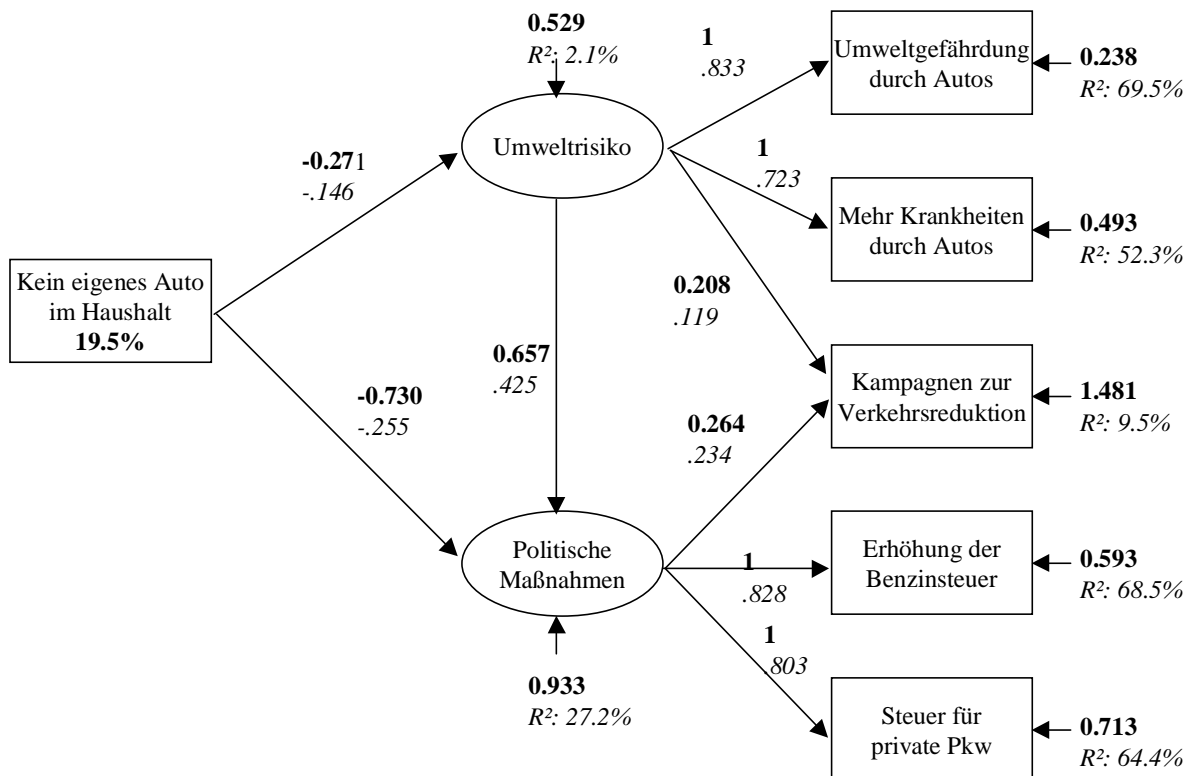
Kein eigenes Auto im Haushalt
19.5%

-0.271
-.146

-0.730
-.255

0.529
R²: 2.1%

Umweltrisiko

0.657
.425

Politische Maßnahmen

0.933
R²: 27.2%

1
.833

1
.723

0.208
.119

0.264
.234

1
.828

1
.803

Umweltgefährdung durch Autos

0.238
R²: 69.5%

Mehr Krankheiten durch Autos

0.493
R²: 52.3%

Kampagnen zur Verkehrsreduktion

1.481
R²: 9.5%

Erhöhung der Benzinsteuer

0.593
R²: 68.5%

Steuer für private Pkw

0.713
R²: 64.4%